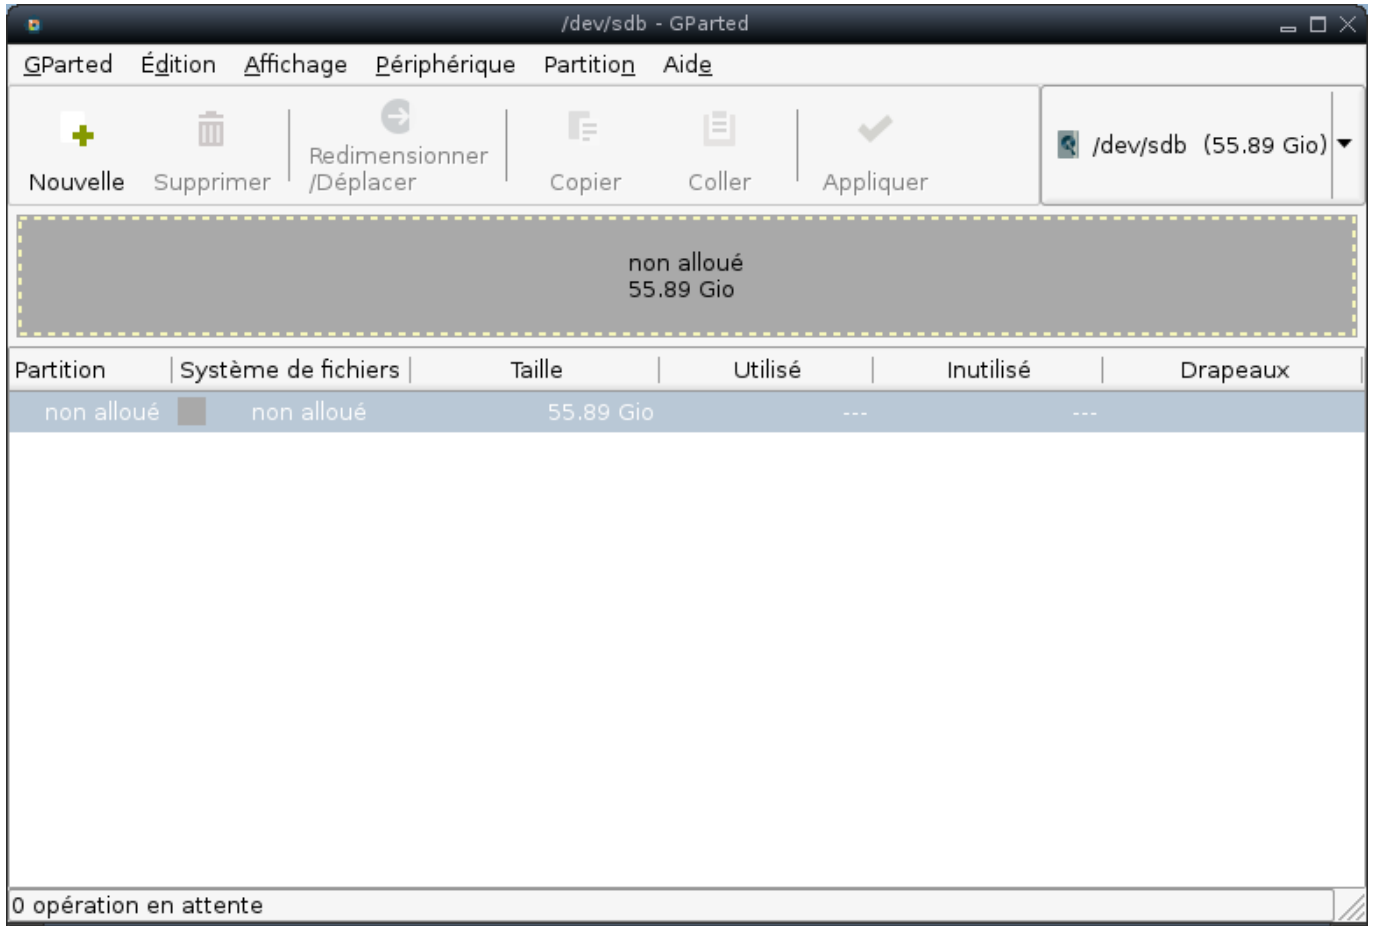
/dev/sdb - GParted

GParted Édition Affichage Périphérique Partition Aide

Nouvelle Supprimer Redimensionner /Déplacer Copier Coller Appliquer

/dev/sdb (55.89 Gio)

non alloué
55.89 Gio

| Partition | Système de fichiers | Taille | Utilisé | Inutilisé | Drapeaux |
|---|---|---|---|---|---|
| non alloué | non alloué | 55.89 Gio | --- | --- | |

0 opération en attente